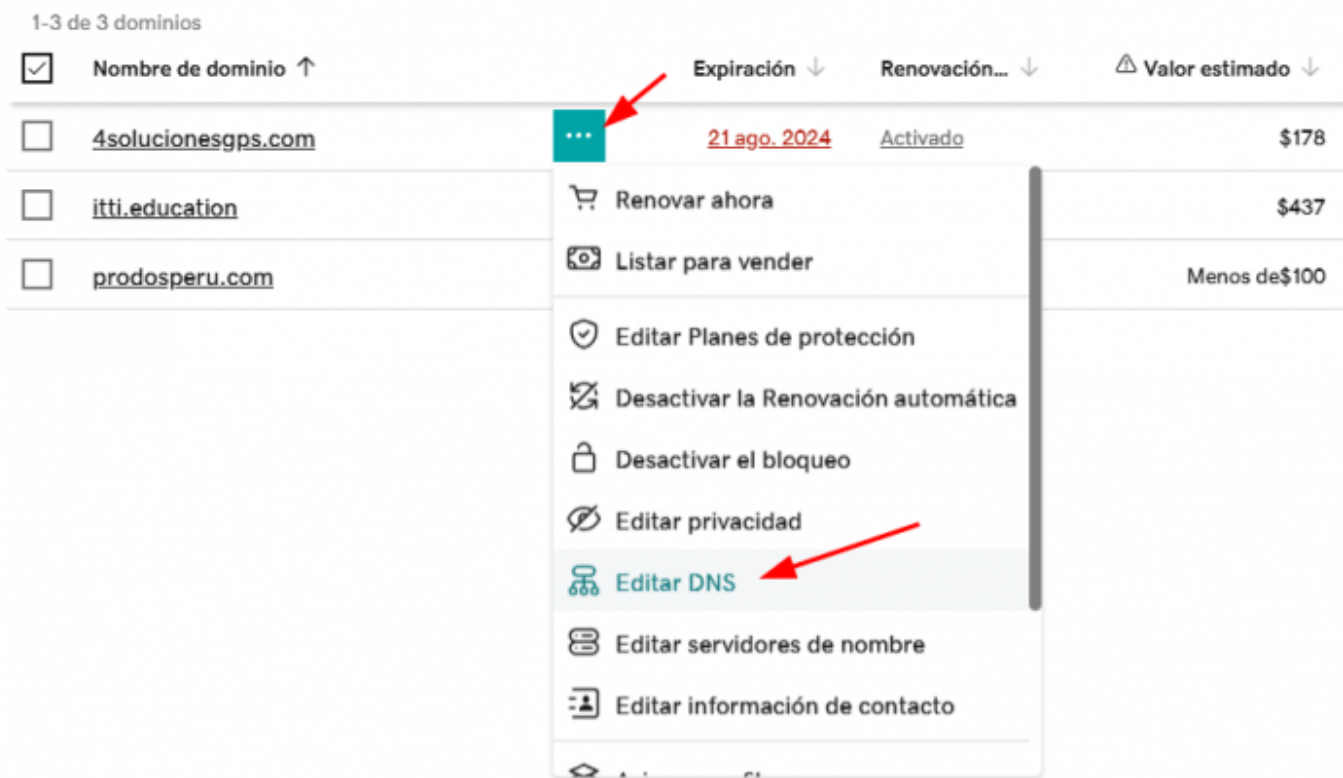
1-3 de 3 dominios

| | Nombre de dominio ↑ | | Expiración ↓ | Renovación... ↓ | Valor estimado ↓ |
|---|---|---|---|---|---|
| | 4solucionesgps.com | ··· | 21 ago. 2024 | Activado | $178 |
| | itti.education | | | | $437 |
| | prodosperu.com | | | | Menos de$100 |

Renovar ahora
Listar para vender
Editar Planes de protección
Desactivar la Renovación automática
Desactivar el bloqueo
Editar privacidad
Editar DNS
Editar servidores de nombre
Editar información de contacto
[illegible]